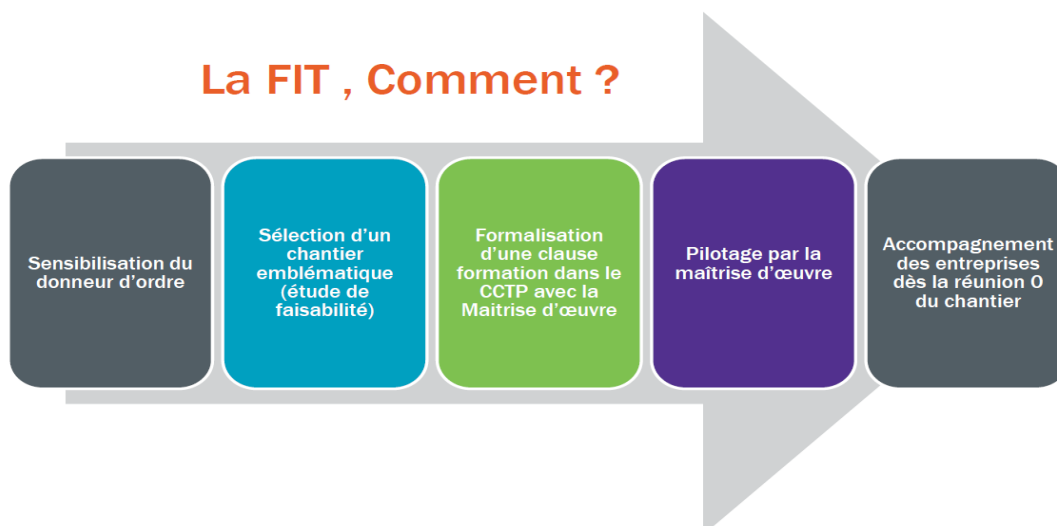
La FIT , Comment ?

Sensibilisation du donneur d'ordre

Sélection d'un chantier emblématique (étude de faisabilité)

Formalisation d'une clause formation dans le CCTP avec la Maitrise d'œuvre

Pilotage par la maîtrise d'œuvre

Accompagnement des entreprises dès la réunion 0 du chantier